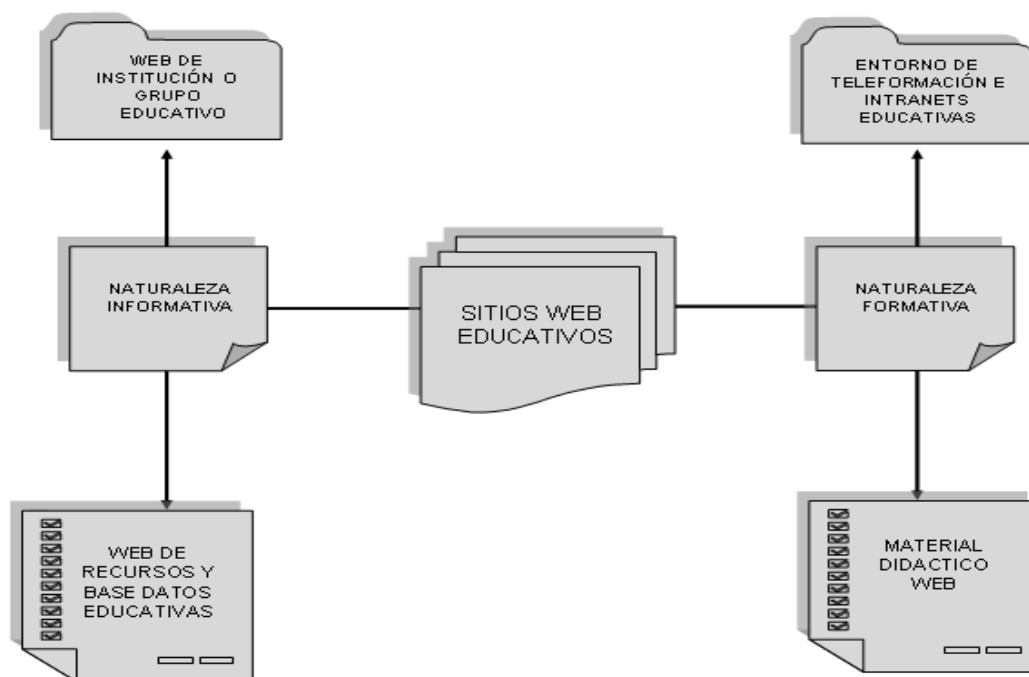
WEB DE INSTITUCIÓN O GRUPO EDUCATIVO

ENTORNO DE TELEFORMACIÓN E INTRANETS EDUCATIVAS

NATURALEZA INFORMATIVA

SITIOS WEB EDUCATIVOS

NATURALEZA FORMATIVA

WEB DE RECURSOS Y BASE DATOS EDUCATIVAS

MATERIAL DIDACTICO WEB